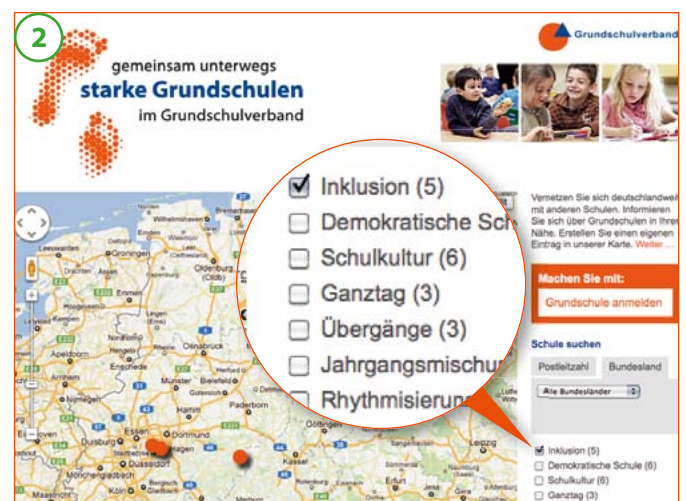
2

gemeinsam unterwegs
starke Grundschulen
im Grundschulverband

Grundschulverband

Inklusion (5)
Demokratische Sch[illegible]
Schulkultur (6)
Ganztag (3)
Übergänge (3)
Jahrgangsmischu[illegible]
Rhythmisierun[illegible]

Vernetzen Sie sich deutschlandwei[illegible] mit anderen Schulen. Informieren Sie sich über Grundschulen in Ihrer Nähe. Erstellen Sie einen eigenen Eintrag in unserer Karte. Weiter ...

Machen Sie mit:
Grundschule anmelden

Schule suchen
Postleitzahl
Bundesland
Alle Bundesländer

Inklusion (5)
Demokratische Schule (6)
Schulkultur (6)
Ganztag (3)

Wilhelmshaven
Groningen
Oldenburg
Emden
Bremen
Assen
Emmen
Lingen
Apeldoorn
Osnabrück
Enschede
Minden
Bielefeld
Hamm
Paderborn
Essen
Dortmund
Duisburg
Hagen
Düsseldorf
Kassel
Göttingen
Köln